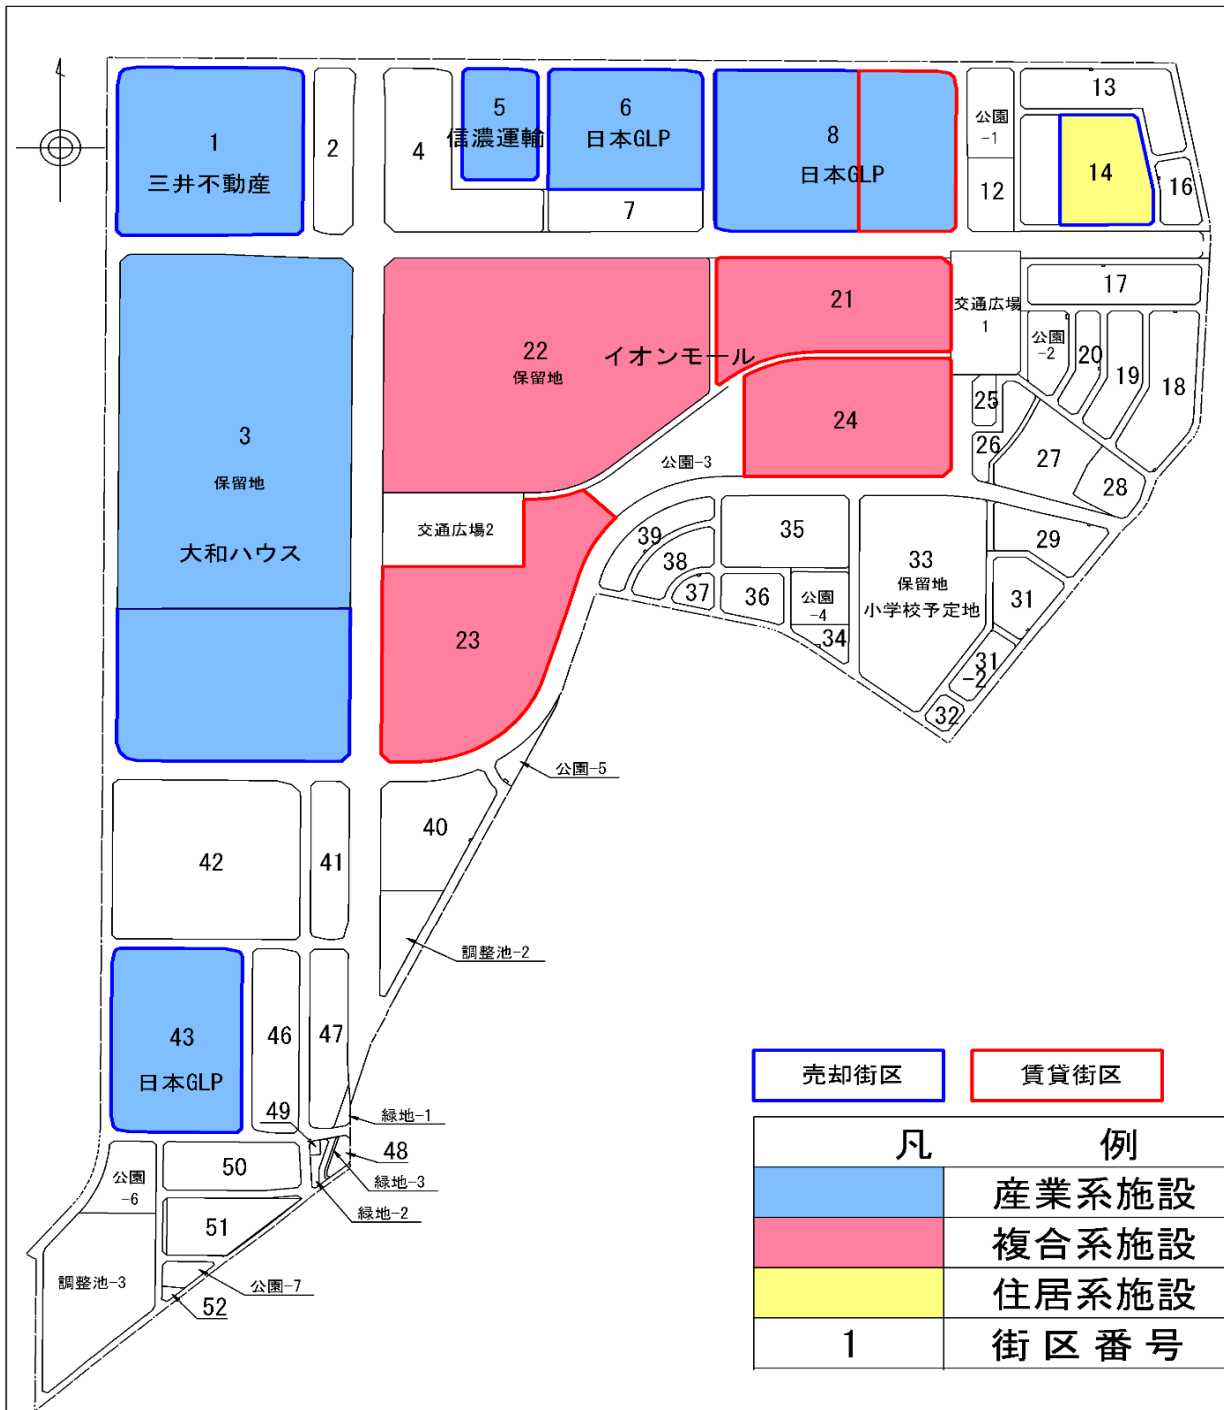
1
三井不動産
2
4
5
信濃運輸
6
日本GLP
7
8
日本GLP
公園
-1
12
13
14
16
3
保留地
大和ハウス
22
保留地
イオンモール
21
交通広場
1
17
公園
-2
20
19
18
25
24
26
27
28
公園-3
交通広場2
39
38
37
36
35
公園
-4
34
33
保留地
小学校予定地
29
31
31
-2
32
23
公園-5
42
41
40
調整池-2
43
日本GLP
46
47
49
緑地-1
48
緑地-3
緑地-2
公園
-6
50
51
調整池-3
公園-7
52

売却街区
賃貸街区

| 凡 | 例 |
|---|---|
| | 産業系施設 |
| | 複合系施設 |
| | 住居系施設 |
| 1 | 街 区 番 号 |